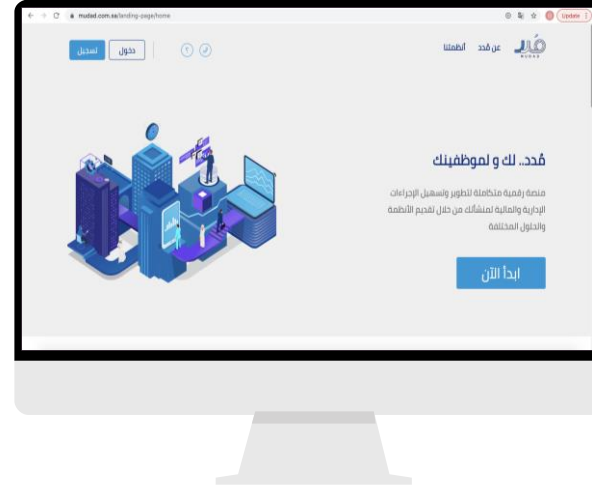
mudad.com.sa/landing-page/home

Update

مُدد
MUDAD

عن مُدد أنظمتنا

دخول تسجيل

مُدد.. لك و لموظفينك

منصة رقمية متكاملة لتطوير وتسهيل الإجراءات الإدارية والمالية لمنشآتك من خلال تقديم الأنظمة والحلول المختلفة

ابدأ الآن